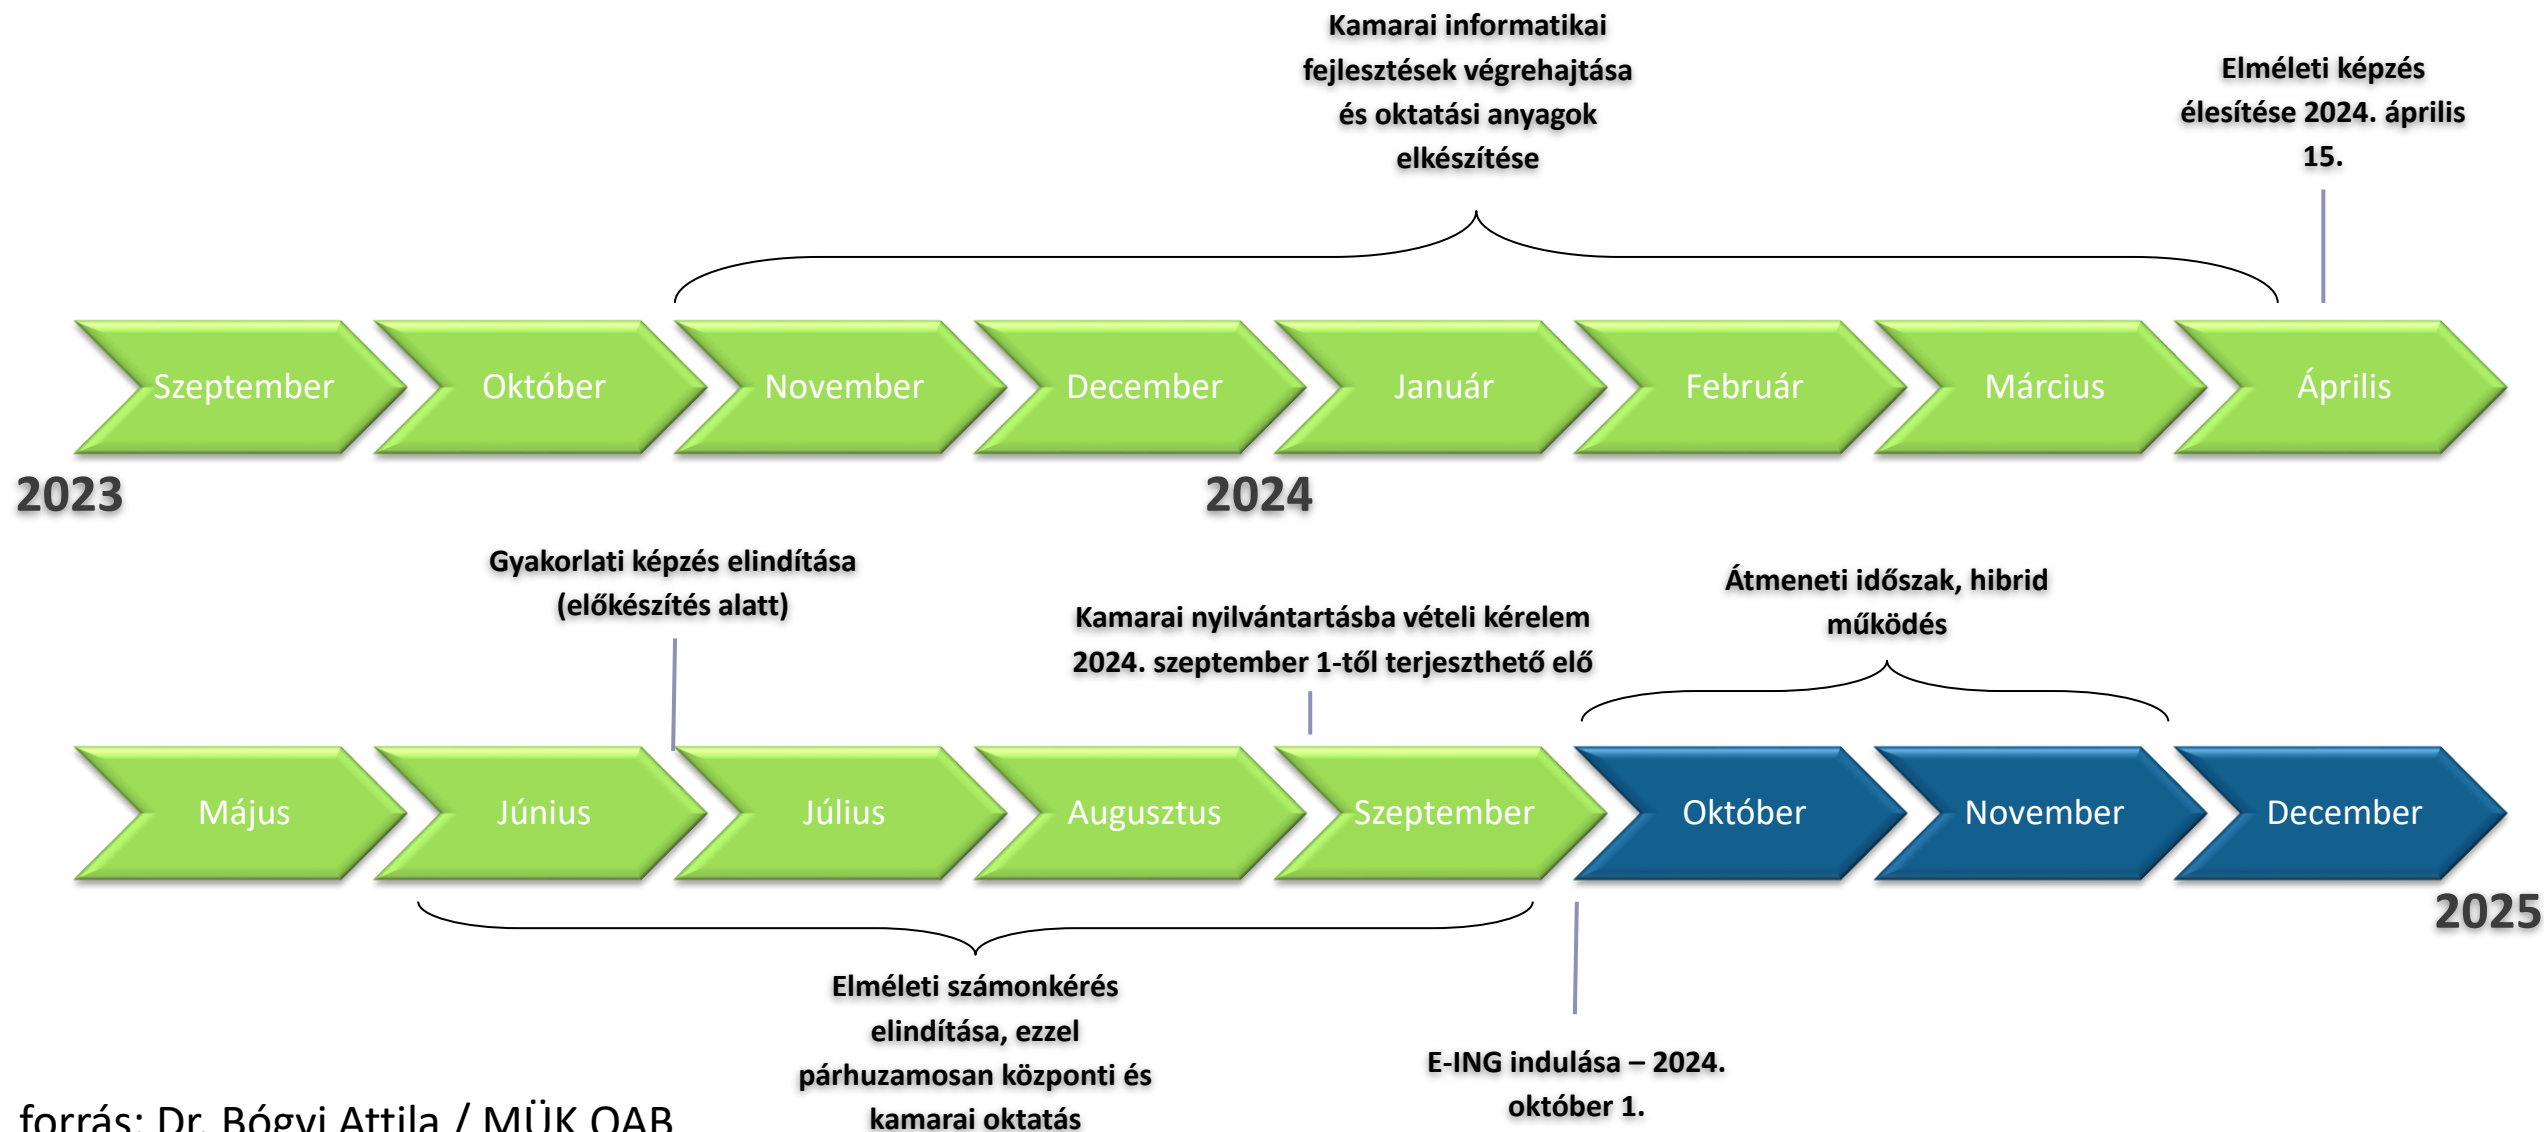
Kamarai informatikai fejlesztések végrehajtása és oktatási anyagok elkészítése

Elméleti képzés élesítése 2024. április 15.

Szeptember Október November December Január Február Március Április

2023 2024

Gyakorlati képzés elindítása (előkészítés alatt)

Kamarai nyilvántartásba vételi kérelem 2024. szeptember 1-től terjeszthető elő

Átmeneti időszak, hibrid működés

Május Június Július Augusztus Szeptember Október November December

2025

Elméleti számonkérés elindítása, ezzel párhuzamosan központi és kamarai oktatás

E-ING indulása – 2024. október 1.

forrás: Dr. Bógyi Attila / MÜK OAB